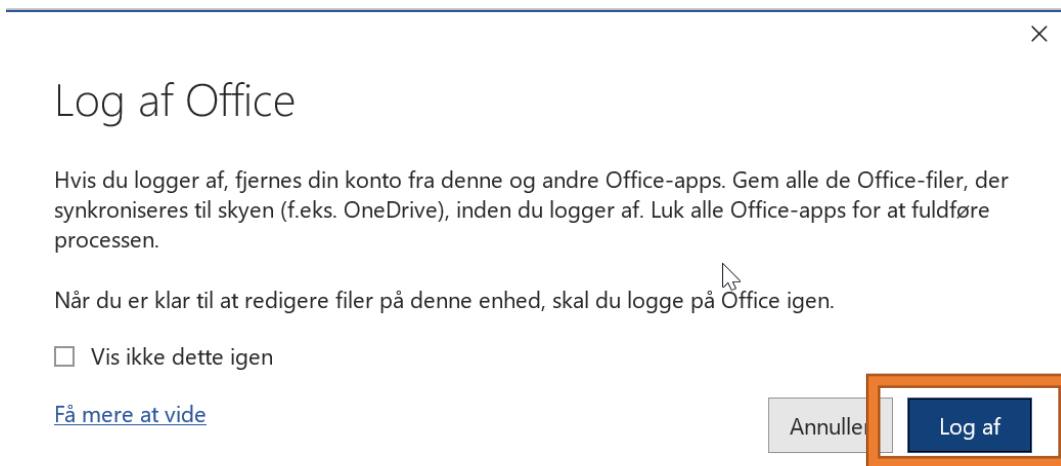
×

Log af Office

Hvis du logger af, fjernes din konto fra denne og andre Office-apps. Gem alle de Office-filer, der synkroniseres til skyen (f.eks. OneDrive), inden du logger af. Luk alle Office-apps for at fuldføre processen.

Når du er klar til at redigere filer på denne enhed, skal du logge på Office igen.

☐ Vis ikke dette igen

Få mere at vide

Annuller

Log af